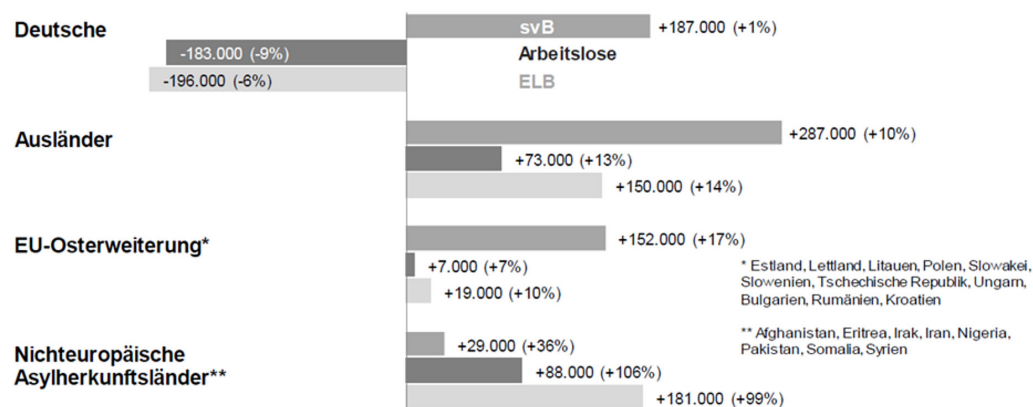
Deutsche

svB +187.000 (+1%)

-183.000 (-9%) Arbeitslose

-196.000 (-6%) ELB

Ausländer

+287.000 (+10%)

+73.000 (+13%)

+150.000 (+14%)

EU-Osterweiterung*

+152.000 (+17%)

+7.000 (+7%)

+19.000 (+10%)

* Estland, Lettland, Litauen, Polen, Slowakei, Slowenien, Tschechische Republik, Ungarn, Bulgarien, Rumänien, Kroatien

Nichteuropäische Asylherkunftsländer**

+29.000 (+36%)

+88.000 (+106%)

+181.000 (+99%)

** Afghanistan, Eritrea, Irak, Iran, Nigeria, Pakistan, Somalia, Syrien